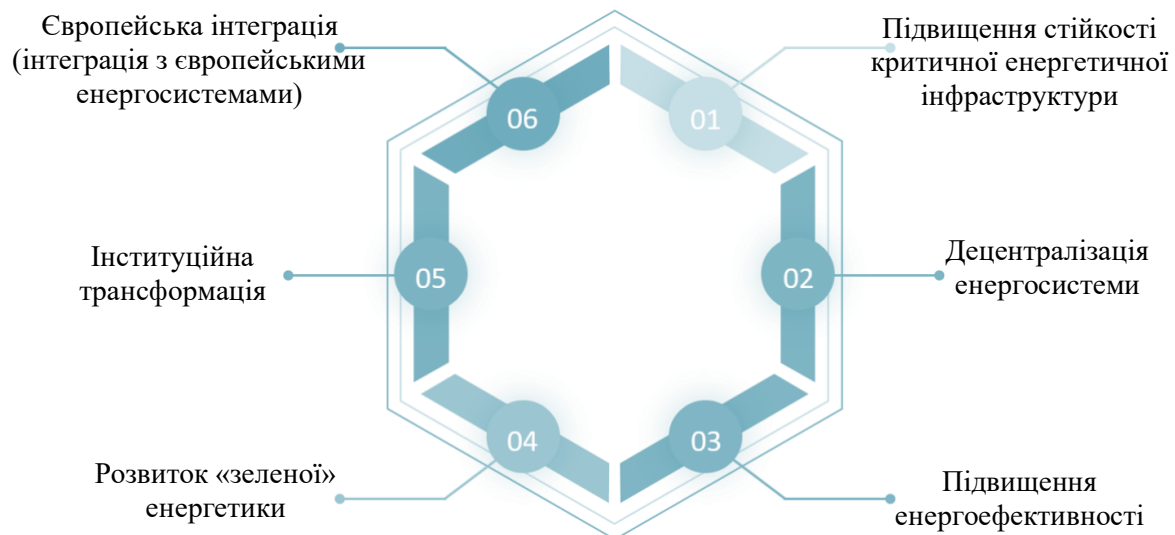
Європейська інтеграція (інтеграція з європейськими енергосистемами)

06

01

Підвищення стійкості критичної енергетичної інфраструктури

Інституційна трансформація

05

02

Децентралізація енергосистеми

04

03

Розвиток «зеленої» енергетики

Підвищення енергоефективності